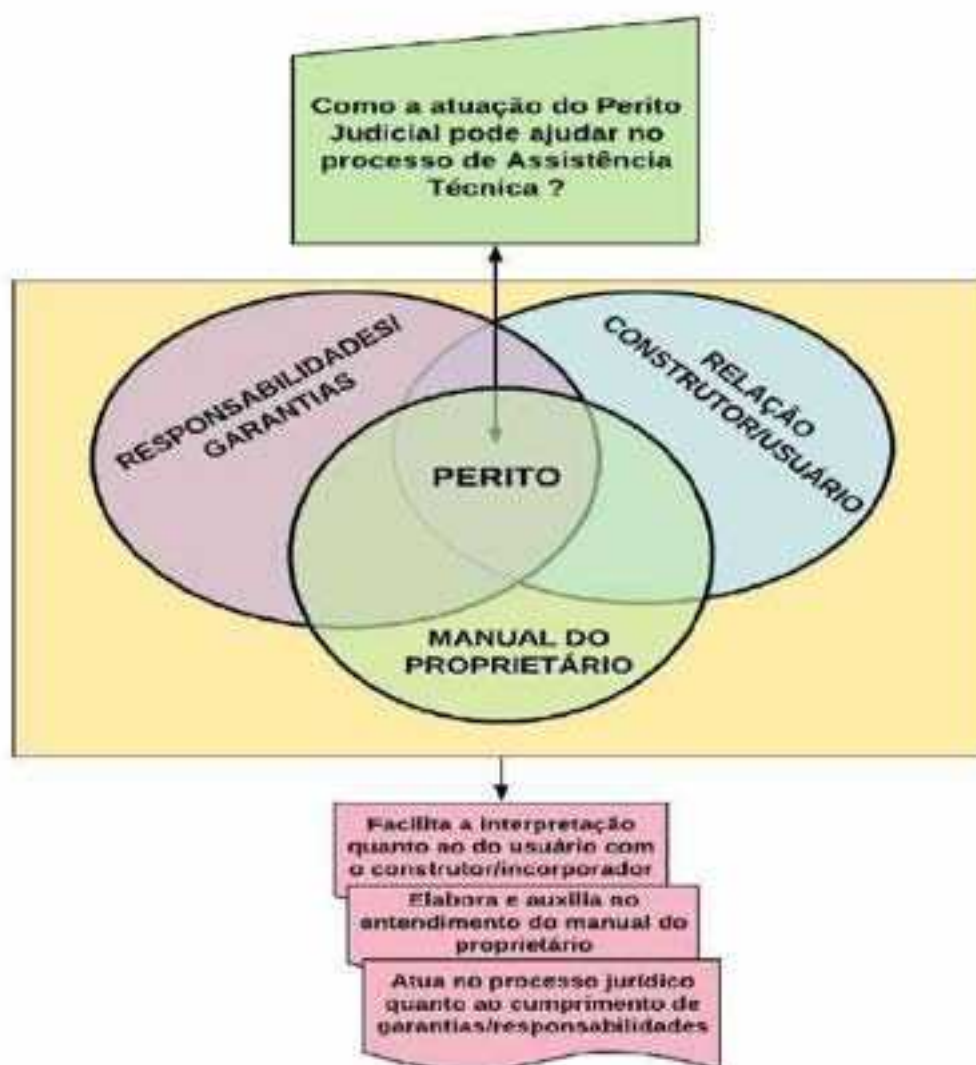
Como a atuação do Perito Judicial pode ajudar no processo de Assistência Técnica ?

RESPONSABILIDADES/ GARANTIAS

RELAÇÃO CONSTRUTOR/USUARIO

PERITO

MANUAL DO PROPRIETÁRIO

Facilita a interpretação quanto ao do usuário com o construtor/incorporador

Elabora e auxilia no entendimento do manual do proprietário

Atua no processo jurídico quanto ao cumprimento de garantias/responsabilidades